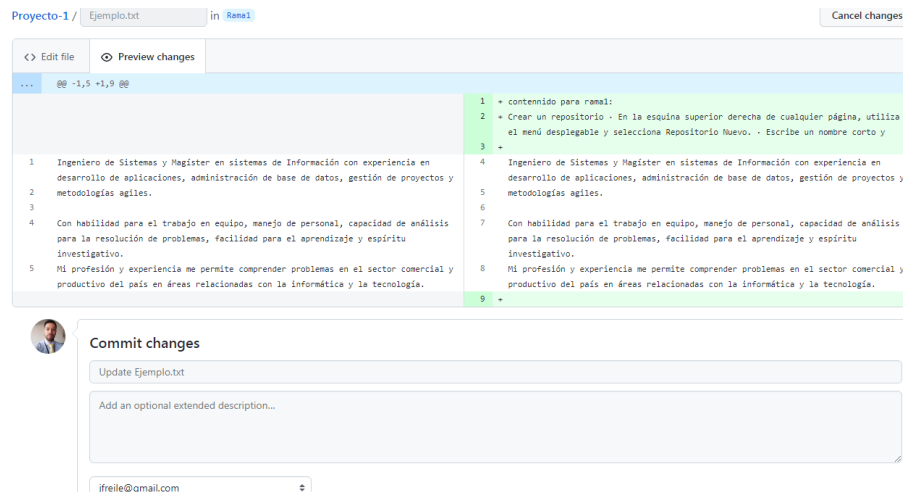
Proyecto-1 / Ejemplo.txt in Rama1

Cancel changes

<> Edit file

Preview changes

...

@@ -1,5 +1,9 @@

| | | | |
|---|---|---|---|
| | | 1 | + contennido para rama1: |
| | | 2 | + Crear un repositorio · En la esquina superior derecha de cualquier página, utiliza el menú desplegable y selecciona Repositorio Nuevo. · Escribe un nombre corto y |
| | | 3 | + |
| 1 | Ingeniero de Sistemas y Magíster en sistemas de Información con experiencia en desarrollo de aplicaciones, administración de base de datos, gestión de proyectos y | 4 | Ingeniero de Sistemas y Magíster en sistemas de Información con experiencia en desarrollo de aplicaciones, administración de base de datos, gestión de proyectos y |
| 2 | metodologías agiles. | 5 | metodologías agiles. |
| 3 | | 6 | |
| 4 | Con habilidad para el trabajo en equipo, manejo de personal, capacidad de análisis para la resolución de problemas, facilidad para el aprendizaje y espíritu investigativo. | 7 | Con habilidad para el trabajo en equipo, manejo de personal, capacidad de análisis para la resolución de problemas, facilidad para el aprendizaje y espíritu investigativo. |
| 5 | Mi profesión y experiencia me permite comprender problemas en el sector comercial y productivo del país en áreas relacionadas con la informática y la tecnología. | 8 | Mi profesión y experiencia me permite comprender problemas en el sector comercial y productivo del país en áreas relacionadas con la informática y la tecnología. |
| | | 9 | + |

Commit changes

Update Ejemplo.txt

Add an optional extended description...

jfreile@gmail.com